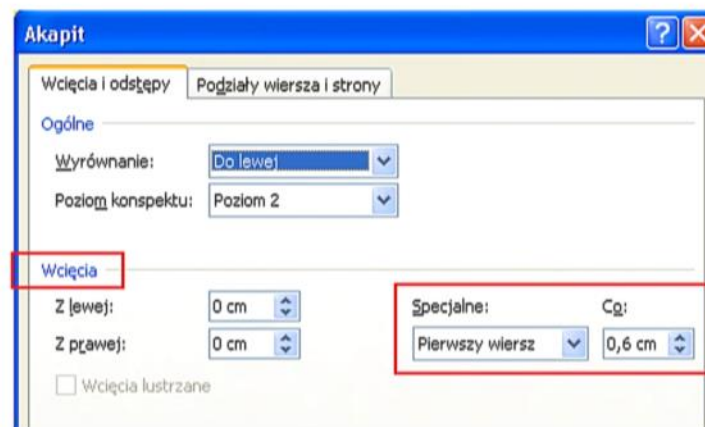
Akapit

Wcięcia i odstępy | Podziały wiersza i strony

Ogólne

Wyrównanie: Do lewej

Poziom konspektu: Poziom 2

Wcięcia

Z lewej: 0 cm

Z prawej: 0 cm

Specjalne: Pierwszy wiersz

Co: 0,6 cm

Wcięcia lustrzane